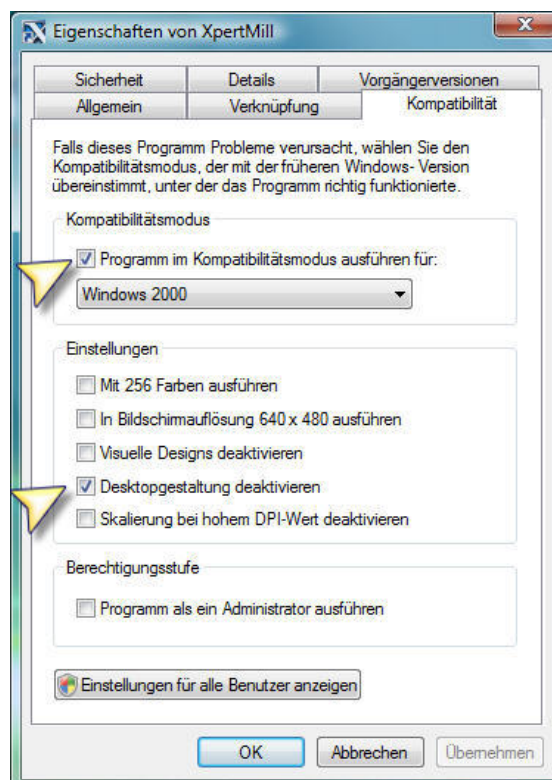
Eigenschaften von XpertMill

Sicherheit
Details
Vorgängerversionen
Allgemein
Verknüpfung
Kompatibilität

Falls dieses Programm Probleme verursacht, wählen Sie den Kompatibilitätsmodus, der mit der früheren Windows- Version übereinstimmt, unter der das Programm richtig funktionierte.

Kompatibilitätsmodus
Programm im Kompatibilitätsmodus ausführen für:
Windows 2000

Einstellungen
Mit 256 Farben ausführen
In Bildschirmauflösung 640 x 480 ausführen
Visuelle Designs deaktivieren
Desktopgestaltung deaktivieren
Skalierung bei hohem DPI-Wert deaktivieren

Berechtigungsstufe
Programm als ein Administrator ausführen

Einstellungen für alle Benutzer anzeigen

OK
Abbrechen
Übernehmen